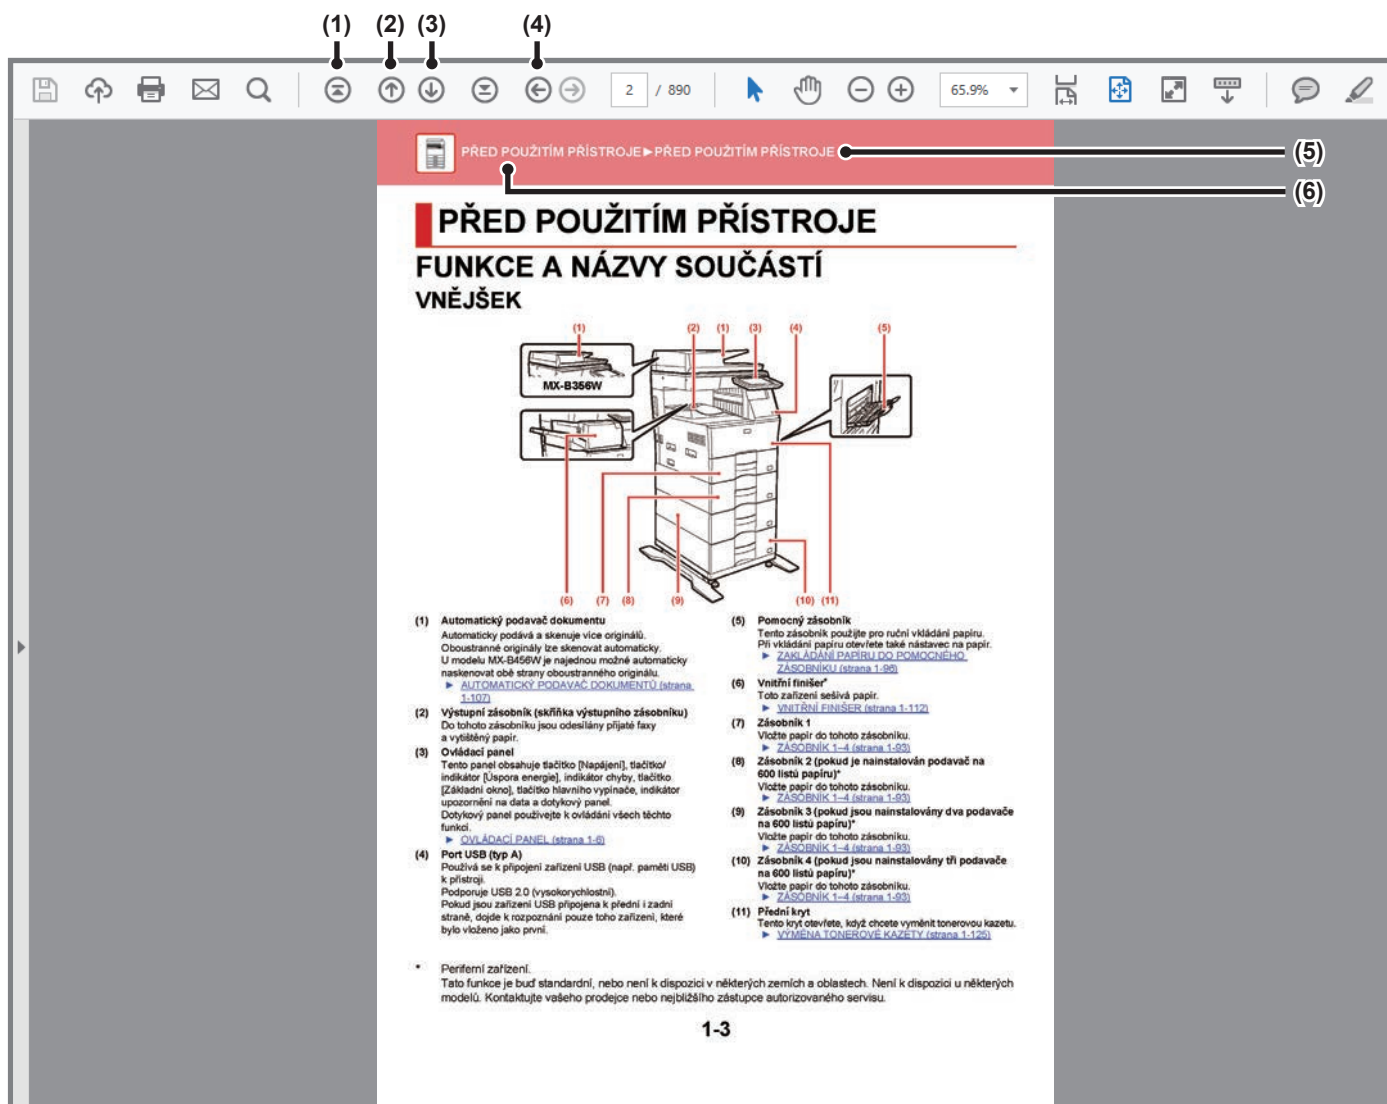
(1) (2) (3) (4)

2 / 890

65,9%

(5)

(6)

PŘED POUŽITÍM PŘÍSTROJE►PŘED POUŽITÍM PŘÍSTROJE

PŘED POUŽITÍM PŘÍSTROJE

FUNKCE A NÁZVY SOUČÁSTÍ

VNĚJŠEK

(1) (2) (1) (3) (4) (5)

MX-B356W

(6) (7) (8) (9) (10) (11)

(1) Automatický podavač dokumentu
Automaticky podává a skenuje více originálů.
Oboustranné originály lze skenovat automaticky.
U modelu MX-B456W je najednou možné automaticky naskenovat obě strany oboustranného originálu.
► AUTOMATICKÝ PODAVAČ DOKUMENTŮ (strana 1-107)

(2) Výstupní zásobník (skříňka výstupního zásobníku)
Do tohoto zásobníku jsou odesílány přijaté faxy a vytištěný papír.

(3) Ovládací panel
Tento panel obsahuje tlačítko [Napájení], tlačítko/indikátor [Úspora energie], indikátor chyby, tlačítko [Základní okno], tlačítko hlavního vypínače, indikátor upozornění na data a dotykový panel.
Dotykový panel používejte k ovládání všech těchto funkcí.
► OVLÁDACÍ PANEL (strana 1-6)

(4) Port USB (typ A)
Používá se k připojení zařízení USB (např. paměti USB) k přístroji.
Podporuje USB 2.0 (vysokorychlostní).
Pokud jsou zařízení USB připojena k přední i zadní straně, dojde k rozpoznání pouze toho zařízení, které bylo vloženo jako první.

(5) Pomocný zásobník
Tento zásobník použijte pro ruční vkládání papíru.
Při vkládání papíru otevřete také nástavec na papír.
► ZAKLÁDÁNÍ PAPÍRU DO POMOCNÉHO ZÁSOBNÍKU (strana 1-96)

(6) Vnitřní finišer*
Toto zařízení sešívá papír.
► VNITŘNÍ FINIŠER (strana 1-112)

(7) Zásobník 1
Vložte papír do tohoto zásobníku.
► ZÁSOBNÍK 1–4 (strana 1-93)

(8) Zásobník 2 (pokud je nainstalován podavač na 600 listů papíru)*
Vložte papír do tohoto zásobníku.
► ZÁSOBNÍK 1–4 (strana 1-93)

(9) Zásobník 3 (pokud jsou nainstalovány dva podavače na 600 listů papíru)*
Vložte papír do tohoto zásobníku.
► ZÁSOBNÍK 1–4 (strana 1-93)

(10) Zásobník 4 (pokud jsou nainstalovány tři podavače na 600 listů papíru)*
Vložte papír do tohoto zásobníku.
► ZÁSOBNÍK 1–4 (strana 1-93)

(11) Přední kryt
Tento kryt otevřete, když chcete vyměnit tonerovou kazetu.
► VÝMĚNA TONEROVÉ KAZETY (strana 1-125)

* Periferní zařízení.
Tato funkce je buď standardní, nebo není k dispozici v některých zemích a oblastech. Není k dispozici u některých modelů. Kontaktujte vašeho prodejce nebo nejbližšího zástupce autorizovaného servisu.

1-3